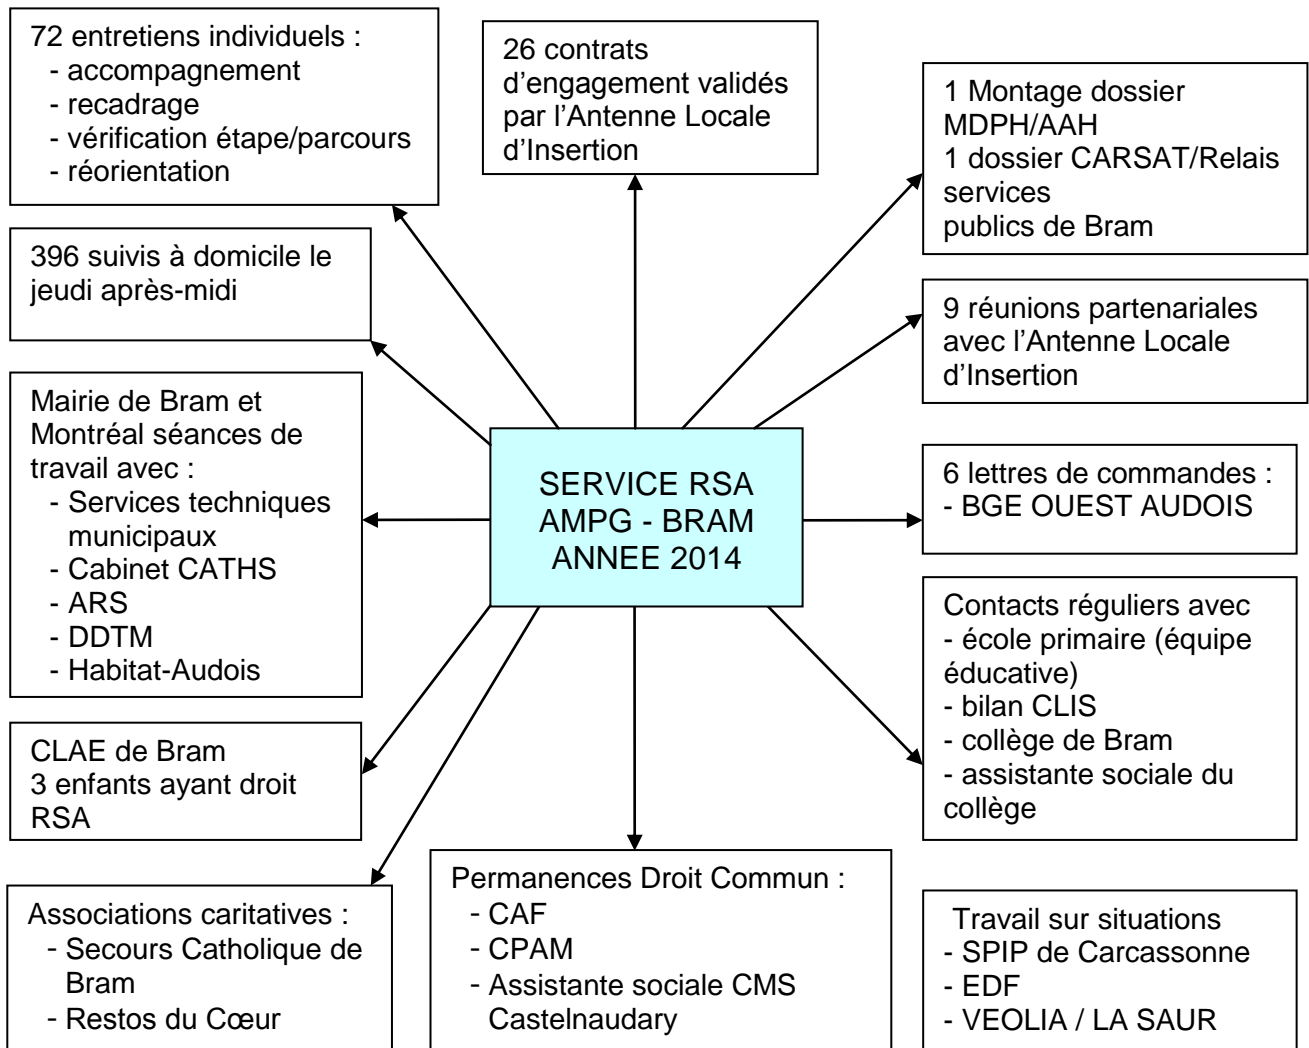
SERVICE RSA
AMPG - BRAM
ANNEE 2014

72 entretiens individuels :
- accompagnement
- recadrage
- vérification étape/parcours
- réorientation

26 contrats d'engagement validés par l'Antenne Locale d'Insertion

1 Montage dossier MDPH/AAH
1 dossier CARSAT/Relais services publics de Bram

396 suivis à domicile le jeudi après-midi

9 réunions partenariales avec l'Antenne Locale d'Insertion

Mairie de Bram et Montréal séances de travail avec :
- Services techniques municipaux
- Cabinet CATHS
- ARS
- DDTM
- Habitat-Audois

6 lettres de commandes :
- BGE OUEST AUDOIS

Contacts réguliers avec
- école primaire (équipe éducative)
- bilan CLIS
- collège de Bram
- assistante sociale du collège

CLAE de Bram
3 enfants ayant droit RSA

Associations caritatives :
- Secours Catholique de Bram
- Restos du Cœur

Permanences Droit Commun :
- CAF
- CPAM
- Assistante sociale CMS Castelnaudary

Travail sur situations
- SPIP de Carcassonne
- EDF
- VEOLIA / LA SAUR